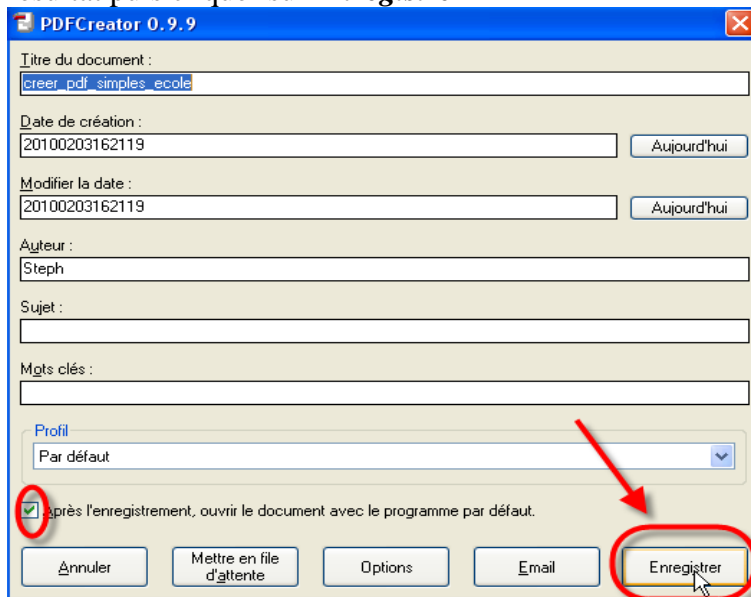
PDFCreator 0.9.9

Titre du document :
creer_pdf_simples_ecole

Date de création :
20100203162119
Aujourd'hui

Modifier la date :
20100203162119
Aujourd'hui

Auteur :
Steph

Sujet :

Mots clés :

Profil
Par défaut

Après l'enregistrement, ouvrir le document avec le programme par défaut.

Annuler
Mettre en file d'attente
Options
Email
Enregistrer